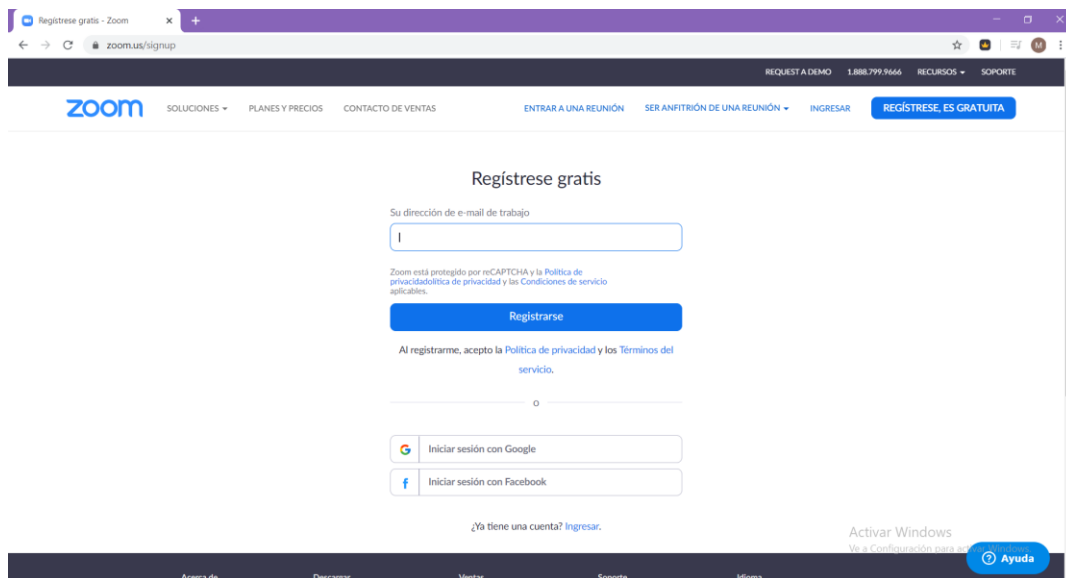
Regístrese gratis - Zoom

zoom.us/signup

M

REQUEST A DEMO 1.888.799.9666 RECURSOS SOPORTE

zoom SOLUCIONES PLANES Y PRECIOS CONTACTO DE VENTAS ENTRAR A UNA REUNIÓN SER ANFITRIÓN DE UNA REUNIÓN INGRESAR REGÍSTRESE, ES GRATUITA

Regístrese gratis

Su dirección de e-mail de trabajo

Zoom está protegido por reCAPTCHA y la Política de privacidadolítica de privacidad y las Condiciones de servicio aplicables.

Registrarse

Al registrarme, acepto la Política de privacidad y los Términos del servicio.

o

Iniciar sesión con Google

Iniciar sesión con Facebook

¿Ya tiene una cuenta? Ingresar.

Activar Windows
Ve a Configuración para activar Windows.

Ayuda

Acerca de Descargas Ventas Soporte Idioma